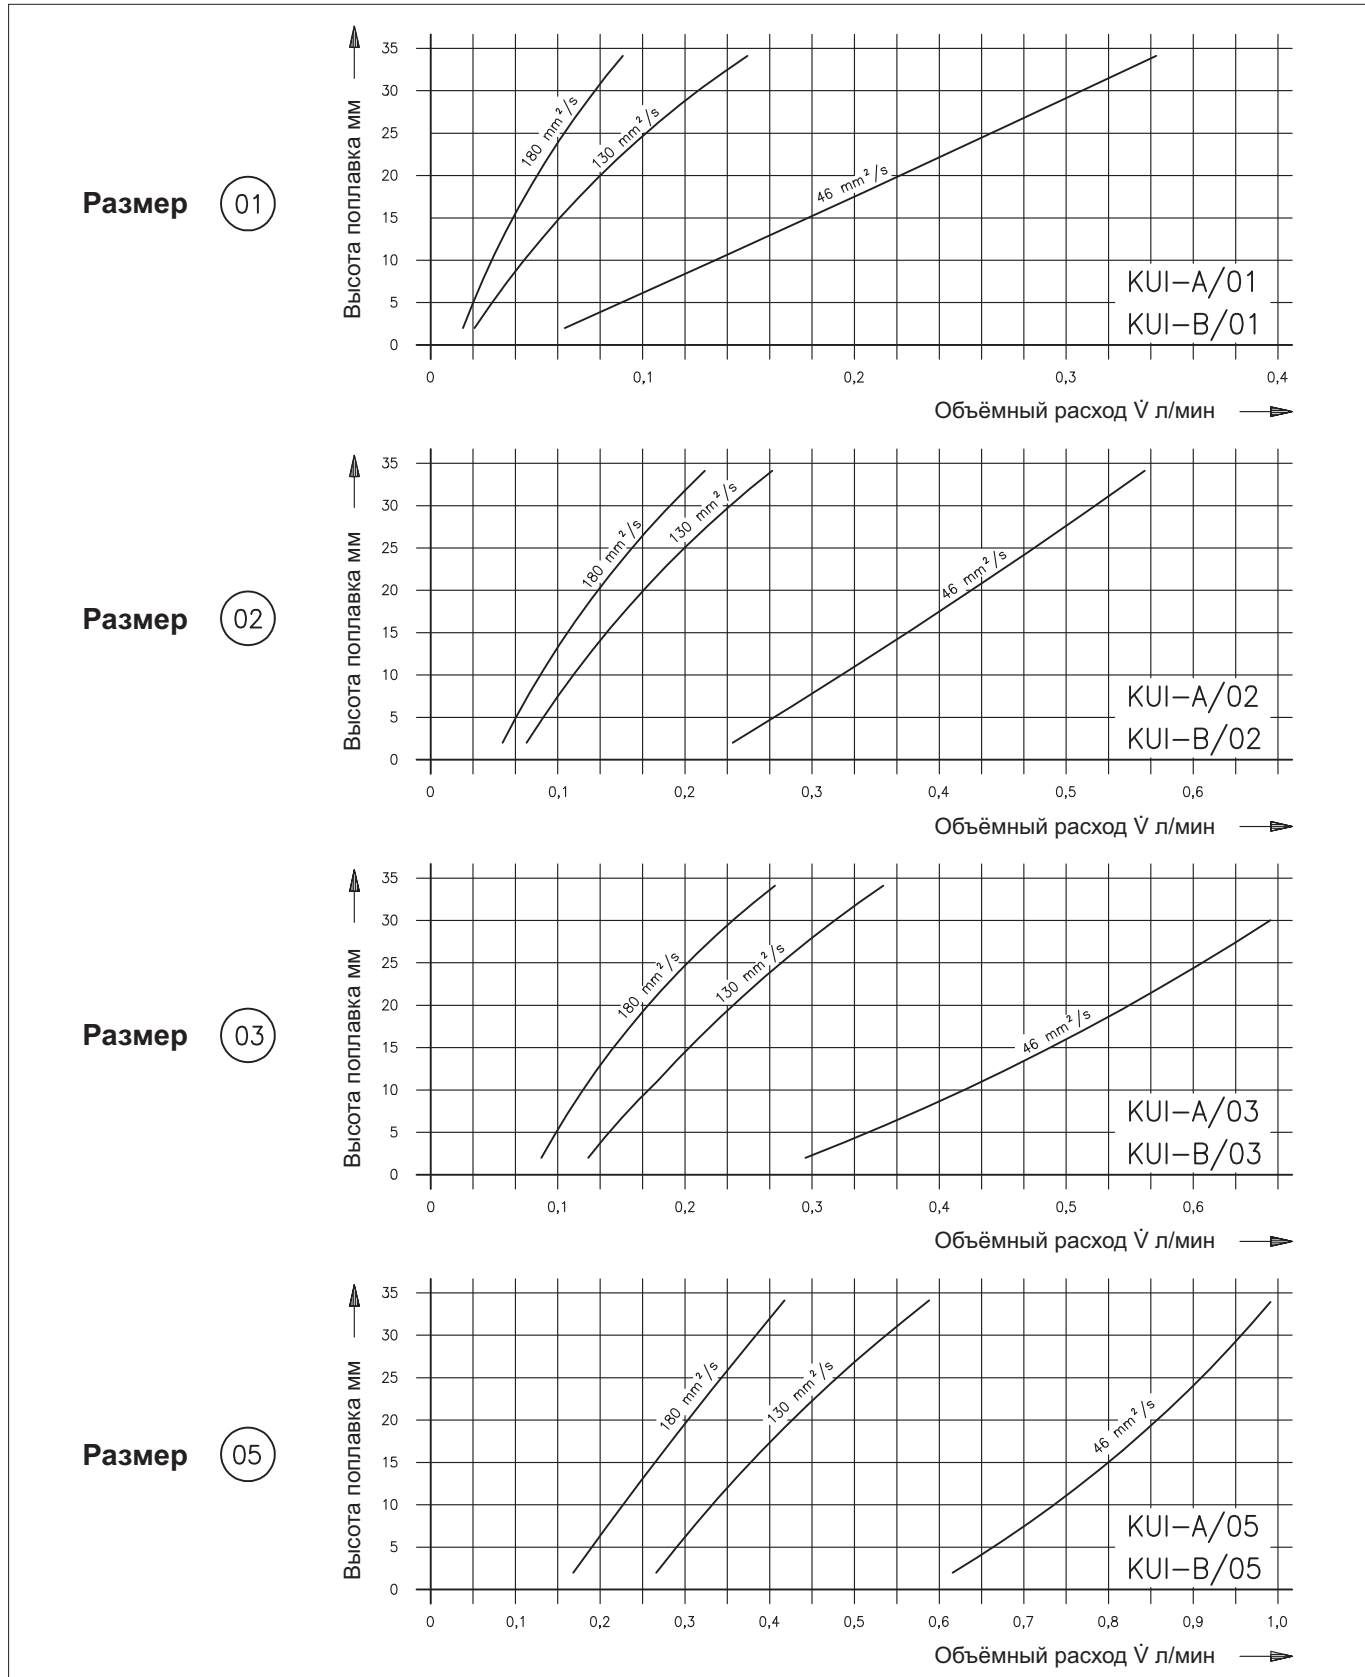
Размер 01

Высота поплавка мм

35
30
25
20
15
10
5
0

180 $mm^2/s$
130 $mm^2/s$
46 $mm^2/s$

KUI–A/01
KUI–B/01

0 0,1 0,2 0,3 0,4

Объёмный расход $\dot{V}$ л/мин

Размер 02

Высота поплавка мм

35
30
25
20
15
10
5
0

180 $mm^2/s$
130 $mm^2/s$
46 $mm^2/s$

KUI–A/02
KUI–B/02

0 0,1 0,2 0,3 0,4 0,5 0,6

Объёмный расход $\dot{V}$ л/мин

Размер 03

Высота поплавка мм

35
30
25
20
15
10
5
0

180 $mm^2/s$
130 $mm^2/s$
46 $mm^2/s$

KUI–A/03
KUI–B/03

0 0,1 0,2 0,3 0,4 0,5 0,6

Объёмный расход $\dot{V}$ л/мин

Размер 05

Высота поплавка мм

35
30
25
20
15
10
5
0

180 $mm^2/s$
130 $mm^2/s$
46 $mm^2/s$

KUI–A/05
KUI–B/05

0 0,1 0,2 0,3 0,4 0,5 0,6 0,7 0,8 0,9 1,0

Объёмный расход $\dot{V}$ л/мин